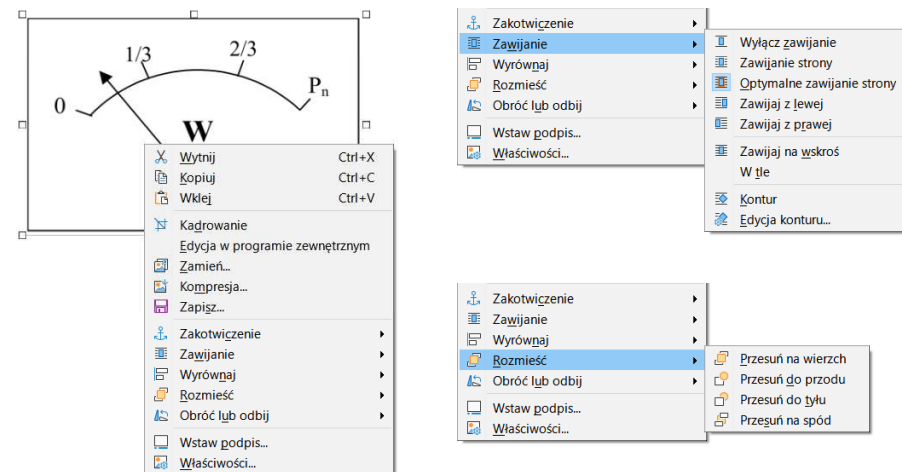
1/3
2/3
0
$P_n$
W

Wytnij Ctrl+X
Kopiuj Ctrl+C
Wklej Ctrl+V
Kadrowanie
Edycja w programie zewnętrznym
Zamień...
Kompresja...
Zapisz...
Zakotwiczenie
Zawijanie
Wyrównaj
Rozmieść
Obróć lub odbij
Wstaw podpis...
Właściwości...

Zakotwiczenie
Zawijanie
Wyrównaj
Rozmieść
Obróć lub odbij
Wstaw podpis...
Właściwości...

Wyłącz zawijanie
Zawijanie strony
Optymalne zawijanie strony
Zawijaj z lewej
Zawijaj z prawej
Zawijaj na wskroś
W tle
Kontur
Edycja konturu...

Zakotwiczenie
Zawijanie
Wyrównaj
Rozmieść
Obróć lub odbij
Wstaw podpis...
Właściwości...

Przesuń na wierzch
Przesuń do przodu
Przesuń do tyłu
Przesuń na spód